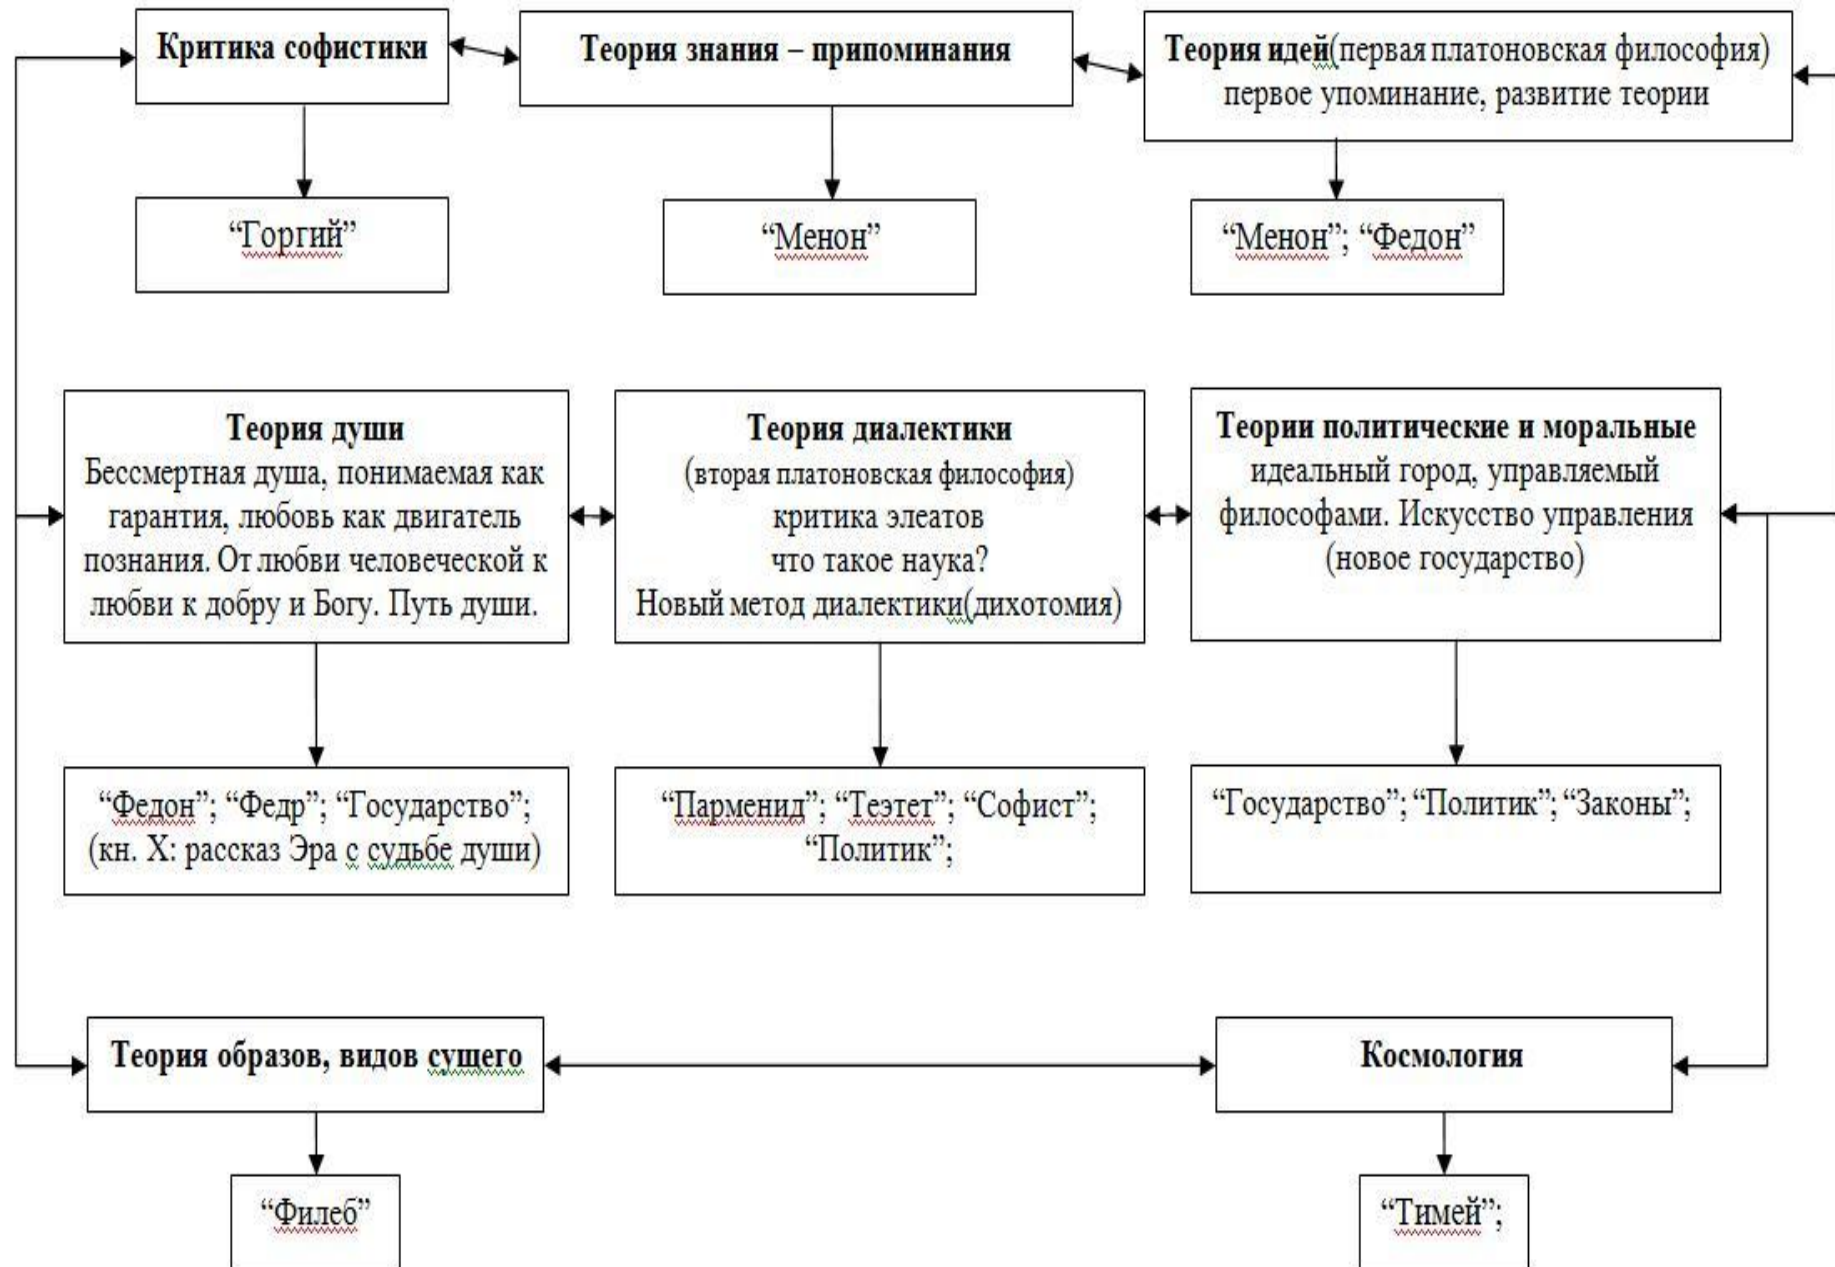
Критика софистики

Теория знания – припоминания

Теория идей(первая платоновская философия) первое упоминание, развитие теории

“Горгий”

“Менон”

“Менон”; “Федон”

Теория души
Бессмертная душа, понимаемая как гарантия, любовь как двигатель познания. От любви человеческой к любви к добру и Богу. Путь души.

Теория диалектики
(вторая платоновская философия)
критика элеатов
что такое наука?
Новый метод диалектики(дихотомия)

Теории политические и моральные
идеальный город, управляемый философами. Искусство управления (новое государство)

“Федон”; “Федр”; “Государство”; (кн. X: рассказ Эра с судьбе души)

“Парменид”; “Теэтет”; “Софист”; “Политик”;

“Государство”; “Политик”; “Законы”;

Теория образов, видов сущего

Космология

“Филеб”

“Тимей”;